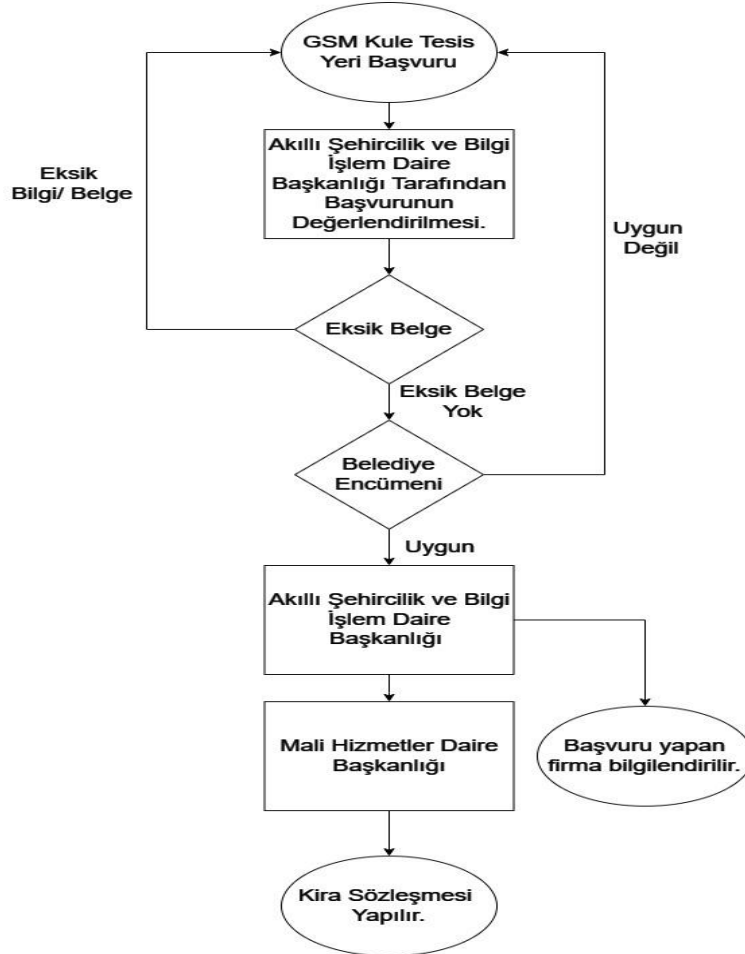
GSM Kule Tesis Yeri Başvuru

Eksik Bilgi/ Belge

Akıllı Şehircilik ve Bilgi İşlem Daire Başkanlığı Tarafından Başvurunun Değerlendirilmesi.

Uygun Değil

Eksik Belge

Eksik Belge Yok

Belediye Encümeni

Uygun

Akıllı Şehircilik ve Bilgi İşlem Daire Başkanlığı

Mali Hizmetler Daire Başkanlığı

Başvuru yapan firma bilgilendirilir.

Kira Sözleşmesi Yapılır.